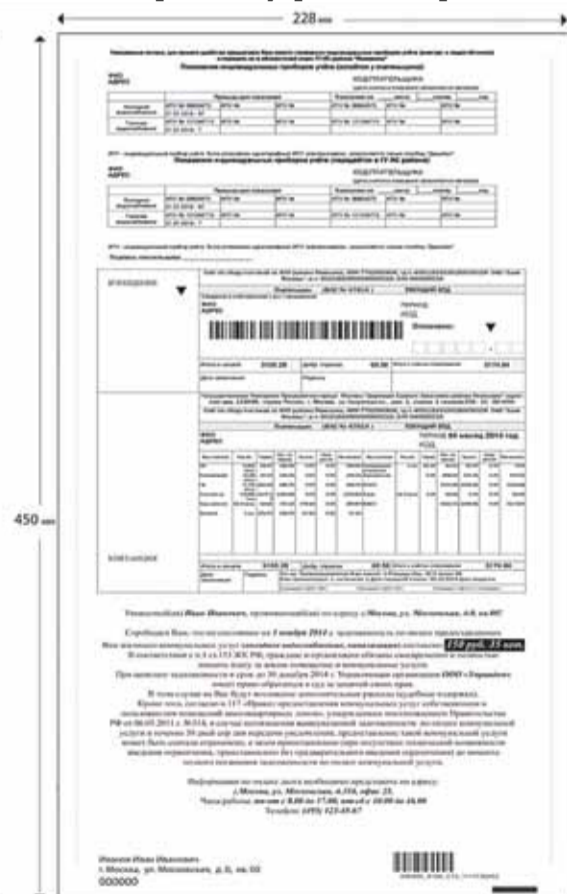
228 мм

450 мм

Показания индивидуальных приборов учёта (заполняется плательщиком)

Показания индивидуальных приборов учёта (передаются в ГУ ИС района)

ИЗВЕЩЕНИЕ

КВИТАНЦИЯ

Уважаемый(ая) Иван Иванович, проживающий(ая) по адресу г.Москва, ул. Московская, д.8, кв.007

Сообщаем Вам, что по состоянию на 1 ноября 2014 г. задолженность по оплате предоставленных Вам жилищно-коммунальных услуг составляет 150 руб. 35 коп.

Информацию по оплате долга необходимо предоставить по адресу: г.Москва, ул. Московская, д.116, офис 23.

Иванов Иван Иванович
г.Москва, ул. Московская, д.8, кв.00
000000